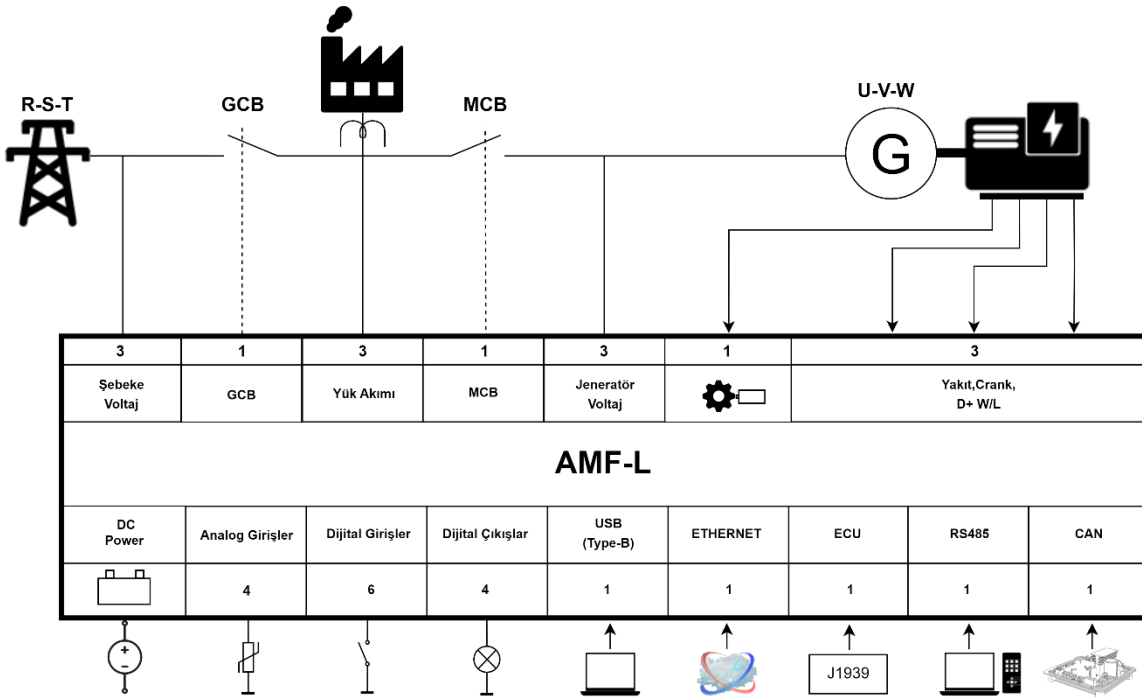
R-S-T

GCB

MCB

U-V-W

G

| 3 | 1 | 3 | 1 | 3 | 1 | 3 |
|---|---|---|---|---|---|---|
| Şebeke Voltaj | GCB | Yük Akımı | MCB | Jeneratör Voltaj | | Yakıt,Crank, D+ W/L |

AMF-L

| DC Power | Analog Girişler | Dijital Girişler | Dijital Çıkışlar | USB (Type-B) | ETHERNET | ECU | RS485 | CAN |
|---|---|---|---|---|---|---|---|---|
| | 4 | 6 | 4 | 1 | 1 | 1 | 1 | 1 |

+
-

J1939